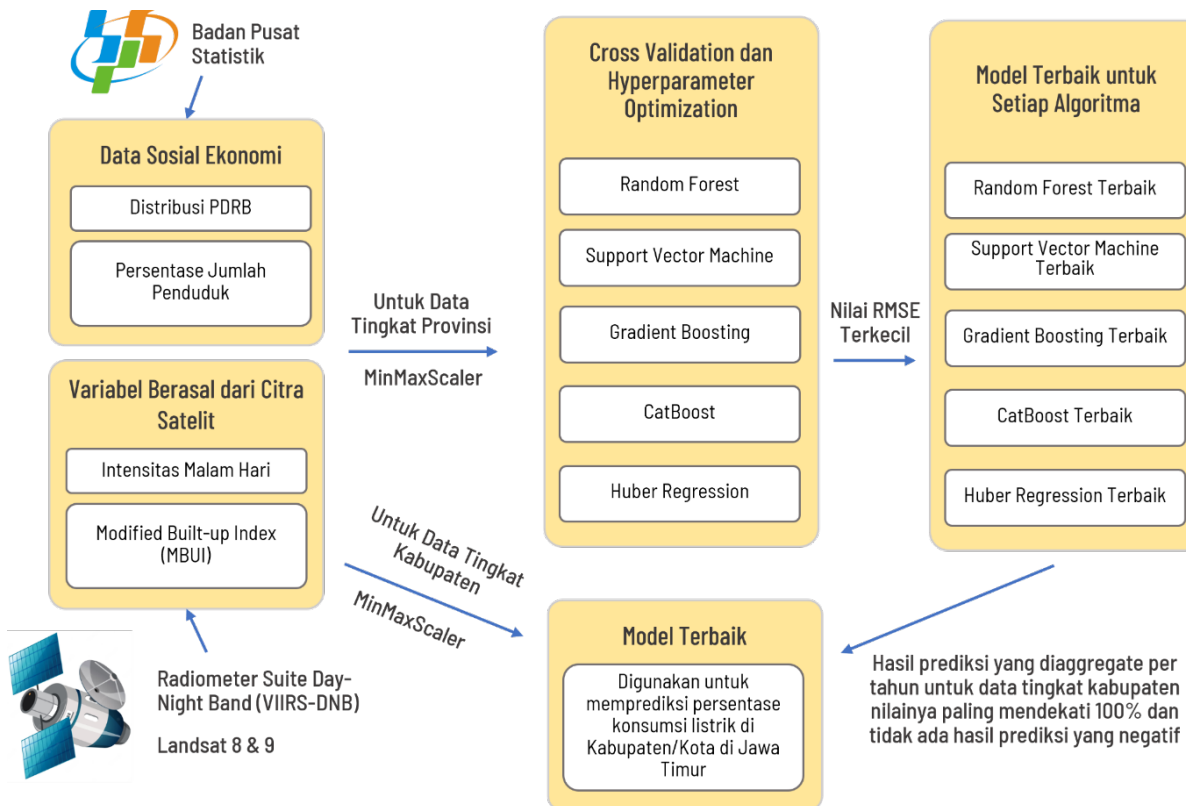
Badan Pusat Statistik

Data Sosial Ekonomi

Distribusi PDRB

Persentase Jumlah Penduduk

Variabel Berasal dari Citra Satelit

Intensitas Malam Hari

Modified Built-up Index (MBUI)

Radiometer Suite Day-Night Band (VIIRS-DNB)

Landsat 8 & 9

Untuk Data Tingkat Provinsi

MinMaxScaler

Untuk Data Tingkat Kabupaten

MinMaxScaler

Cross Validation dan Hyperparameter Optimization

Random Forest

Support Vector Machine

Gradient Boosting

CatBoost

Huber Regression

Nilai RMSE Terkecil

Model Terbaik untuk Setiap Algoritma

Random Forest Terbaik

Support Vector Machine Terbaik

Gradient Boosting Terbaik

CatBoost Terbaik

Huber Regression Terbaik

Model Terbaik

Digunakan untuk memprediksi persentase konsumsi listrik di Kabupaten/Kota di Jawa Timur

Hasil prediksi yang diaggregate per tahun untuk data tingkat kabupaten nilainya paling mendekati 100% dan tidak ada hasil prediksi yang negatif